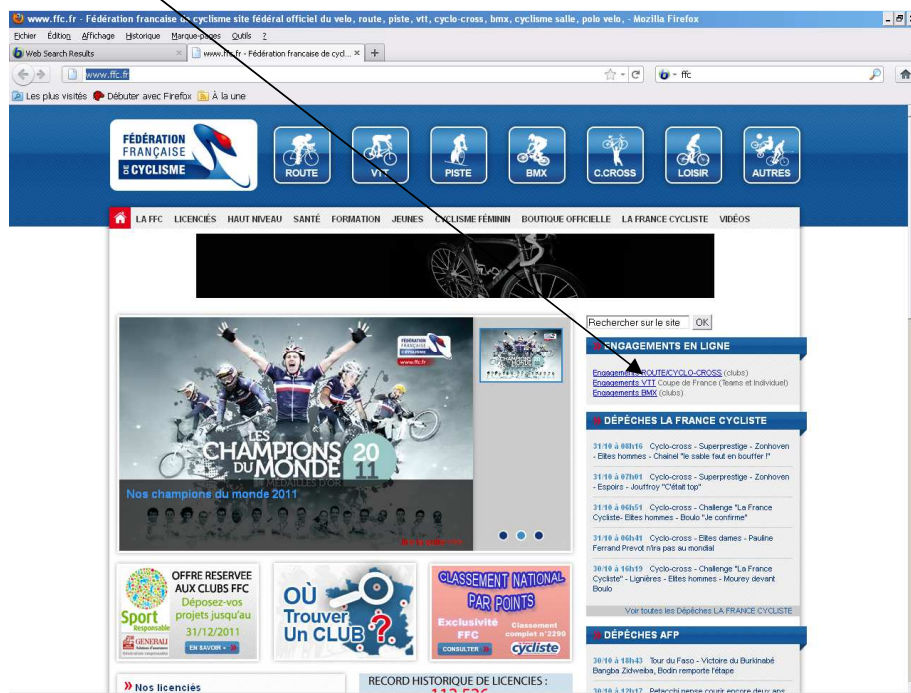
www.ffc.fr - Fédération francaise de cyclisme site fédéral officiel du velo, route, piste, vtt, cyclo-cross, bmx, cyclisme salle, polo velo, - Mozilla Firefox

Fichier Édition Affichage Historique Marque-pages Outils ?

Web Search Results
www.ffc.fr - Fédération francaise de cycl...

www.ffc.fr

ffc

Les plus visités Débuter avec Firefox À la une

FÉDÉRATION FRANÇAISE DE CYCLISME

ROUTE VTT PISTE BMX C.CROSS LOISIR AUTRES

LA FFC LICENCIÉS HAUT NIVEAU SANTÉ FORMATION JEUNES CYCLISME FÉMININ BOUTIQUE OFFICIELLE LA FRANCE CYCLISTE VIDÉOS

Rechercher sur le site OK

ENGAGEMENTS EN LIGNE

Engagements ROUTE/CYCLO-CROSS (clubs)
Engagements VTT Coupe de France (Teams et Individuel)
Engagements BMX (clubs)

DÉPÊCHES LA FRANCE CYCLISTE

31/10 à 08h16 Cyclo-cross - Superprestige - Zonhoven - Elites hommes - Chainel "le sable faut en bouffer !"

31/10 à 07h01 Cyclo-cross - Superprestige - Zonhoven - Espoirs - Jouffroy "C'était top"

31/10 à 06h51 Cyclo-cross - Challenge "La France Cycliste- Elites hommes - Boulo "Je confirme"

31/10 à 06h41 Cyclo-cross - Elites dames - Pauline Ferrand Prevot n'ira pas au mondial

30/10 à 16h19 Cyclo-cross - Challenge "La France Cycliste" - Lignières - Elites hommes - Mourey devant Boulo

Voir toutes les Dépêches LA FRANCE CYCLISTE

DÉPÊCHES AFP

30/10 à 18h43 Tour du Faso - Victoire du Burkinabé Bangba Zidweiba, Bodin remporte l'étape

30/10 à 12h17 Petacchi pense courir encore deux ans

FÉDÉRATION FRANÇAISE DE CYCLISME
www.ffc.fr

LES CHAMPIONS DU MONDE 2011
MÉDAILLES D'OR

Nos champions du monde 2011

OFFRE RESERVEE AUX CLUBS FFC
Déposez-vos projets jusqu'au 31/12/2011
Sport Responsable
GENERALI
EN SAVOIR +

OÙ Trouver Un CLUB ?

CLASSEMENT NATIONAL PAR POINTS
Exclusivité FFC
Classement complet n°2290
CONSULTER
cycliste

» Nos licenciés

RECORD HISTORIQUE DE LICENCES :
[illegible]